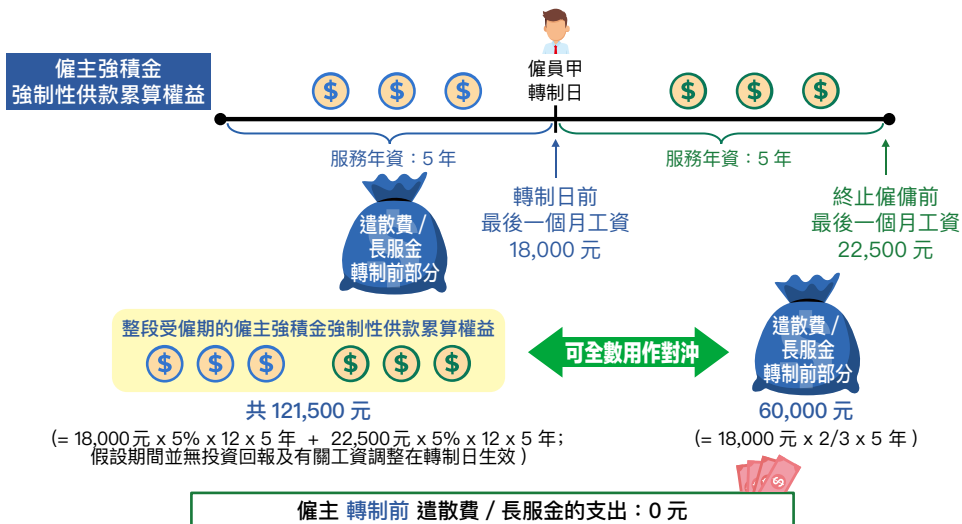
僱主強積金
強制性供款累算權益

僱員甲
轉制日

服務年資：5 年

服務年資：5 年

遣散費 /
長服金
轉制前部分

轉制日前
最後一個月工資
18,000 元

終止僱傭前
最後一個月工資
22,500 元

整段受僱期的僱主強積金強制性供款累算權益

可全數用作對沖

遣散費 /
長服金
轉制前部分

共 121,500 元
(= 18,000 元 x 5% x 12 x 5 年 + 22,500 元 x 5% x 12 x 5 年；
假設期間並無投資回報及有關工資調整在轉制日生效 )

60,000 元
(= 18,000 元 x 2/3 x 5 年 )

僱主 轉制前 遣散費 / 長服金的支出：0 元